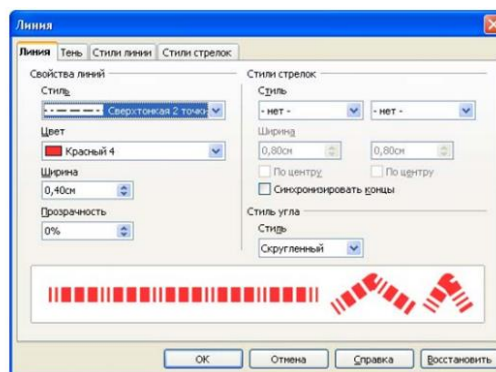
Линия

Линия | Тень | Стили линии | Стили стрелок

Свойства линий

Стиль

Сверхтонкая 2 точки

Цвет

Красный 4

Ширина

0,40см

Прозрачность

0%

Стили стрелок

Стиль

- нет -

- нет -

Ширина

0,80см

0,80см

По центру

По центру

Синхронизировать концы

Стиль угла

Стиль

Скругленный

OK

Отмена

Справка

Восстановить